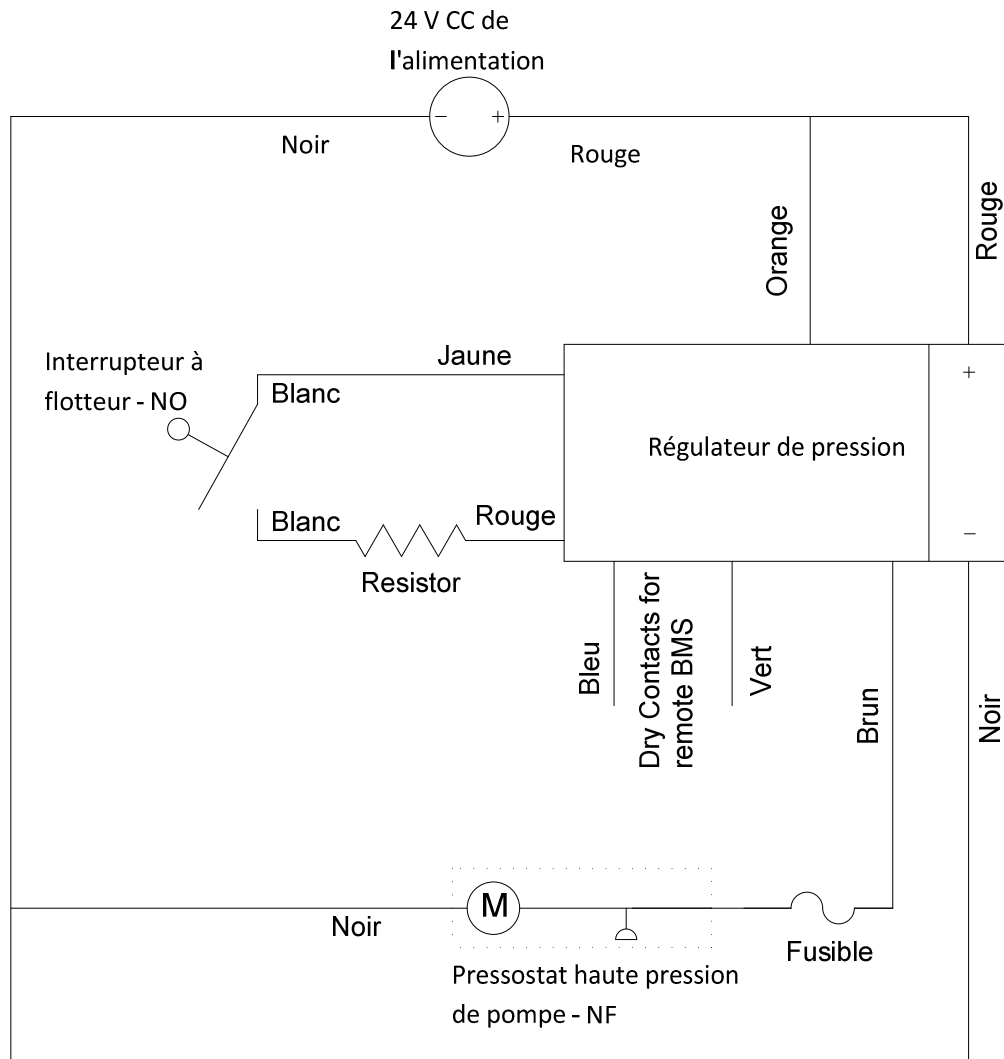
24 V CC de l'alimentation

−

+

Noir

Rouge

Orange

Rouge

Interrupteur à flotteur - NO

Jaune

Blanc

+

Régulateur de pression

Blanc

Rouge

−

Resistor

Bleu

Dry Contacts for remote BMS

Vert

Brun

Noir

M

Noir

Fusible

Pressostat haute pression de pompe - NF